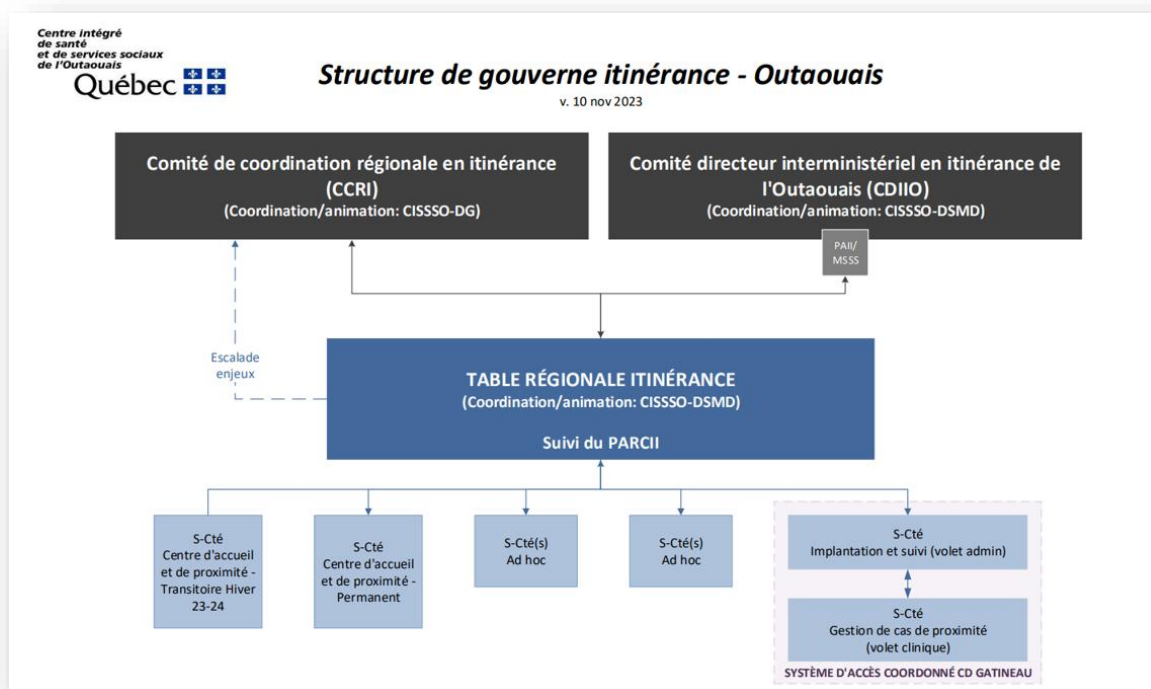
Centre intégré de santé et de services sociaux de l'Outaouais
Québec

Structure de gouverne itinérance - Outaouais
v. 10 nov 2023

Comité de coordination régionale en itinérance (CCRI)
(Coordination/animation: CISSSO-DG)

Comité directeur interministériel en itinérance de l'Outaouais (CDIIO)
(Coordination/animation: CISSSO-DSMD)

PAII/ MSSS

Escalade enjeux

TABLE RÉGIONALE ITINÉRANCE
(Coordination/animation: CISSSO-DSMD)

Suivi du PARCII

S-Cté
Centre d'accueil et de proximité - Transitoire Hiver 23-24

S-Cté
Centre d'accueil et de proximité - Permanent

S-Cté(s)
Ad hoc

S-Cté(s)
Ad hoc

S-Cté
Implantation et suivi (volet admin)

S-Cté
Gestion de cas de proximité (volet clinique)

SYSTÈME D'ACCÈS COORDONNÉ CD GATINEAU